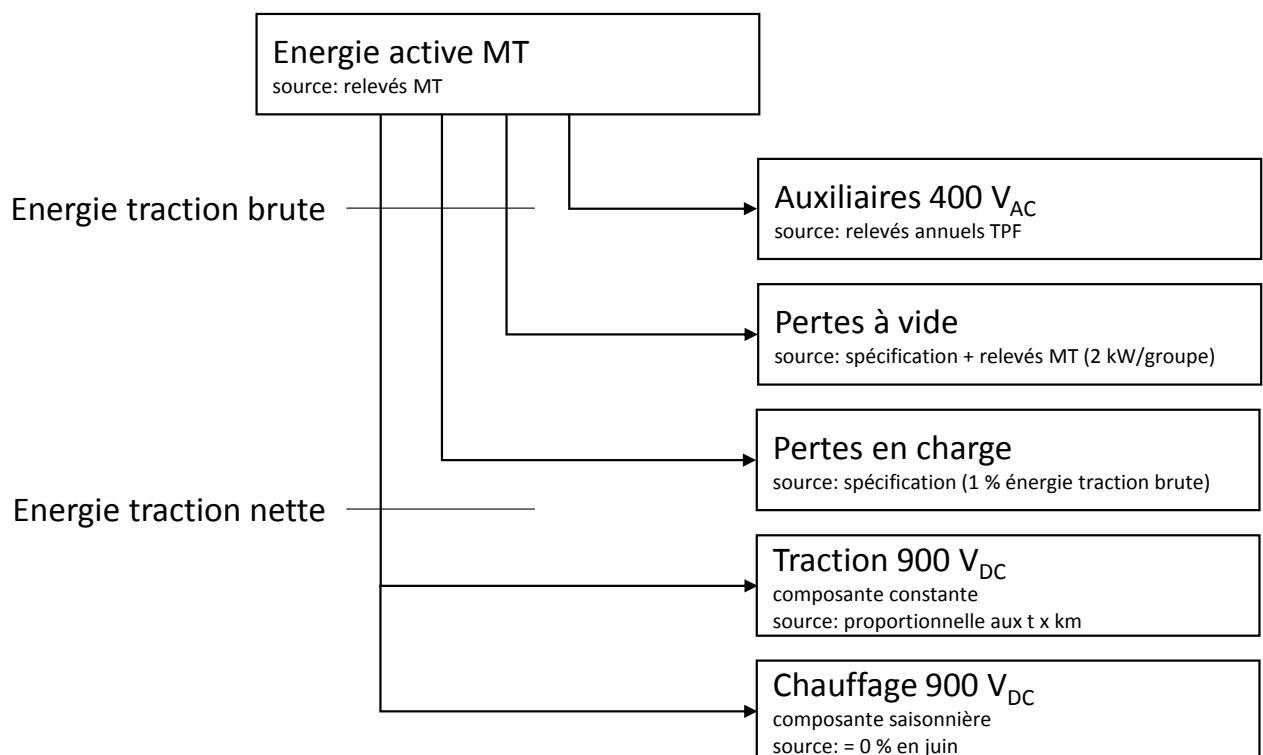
Energie active MT
source: relevés MT

Energie traction brute

Auxiliaires 400 $V_{AC}$
source: relevés annuels TPF

Pertes à vide
source: spécification + relevés MT (2 kW/groupe)

Pertes en charge
source: spécification (1 % énergie traction brute)

Energie traction nette

Traction 900 $V_{DC}$
composante constante
source: proportionnelle aux t x km

Chauffage 900 $V_{DC}$
composante saisonnière
source: = 0 % en juin